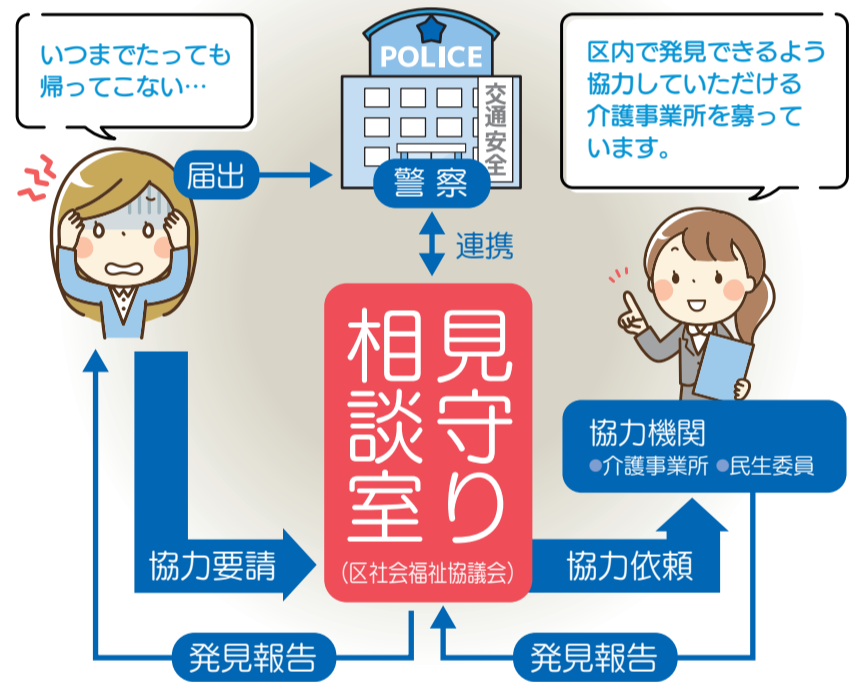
いつまでたっても帰ってこない…

POLICE

交通安全

警察

区内で発見できるよう協力していただける介護事業所を募っています。

届出

連携

見守り相談室

（区社会福祉協議会）

協力機関
●介護事業所 ●民生委員

協力要請

協力依頼

発見報告

発見報告